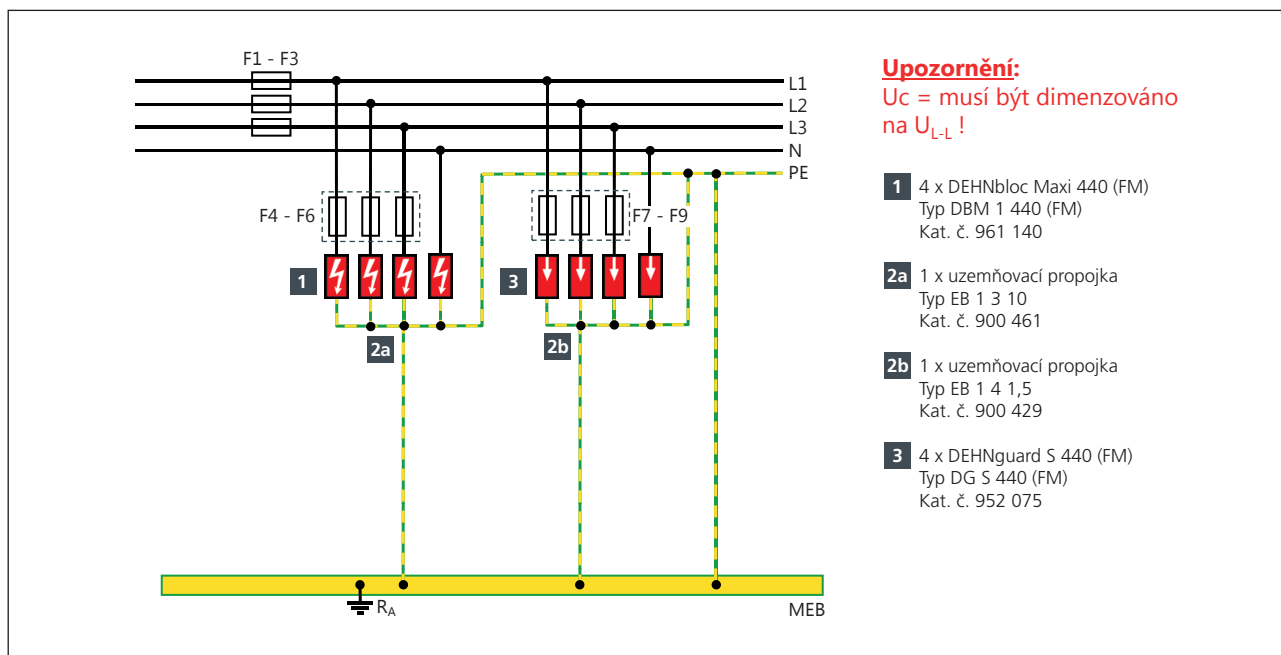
F1 - F3

L1
L2
L3
N
PE

F4 - F6

F7 - F9

1

3

2a

2b

$R_A$

MEB

**Upozornění:**
Uc = musí být dimenzováno na $U_{L-L}$ !

1 4 x DEHNbloc Maxi 440 (FM)
Typ DBM 1 440 (FM)
Kat. č. 961 140

2a 1 x uzemňovací propojka
Typ EB 1 3 10
Kat. č. 900 461

2b 1 x uzemňovací propojka
Typ EB 1 4 1,5
Kat. č. 900 429

3 4 x DEHNguard S 440 (FM)
Typ DG S 440 (FM)
Kat. č. 952 075